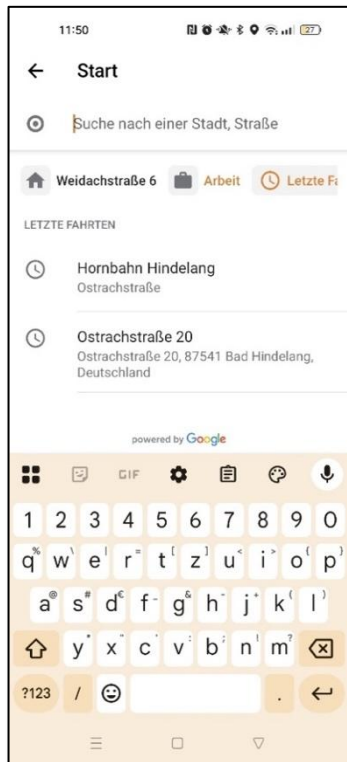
11:50

Start

Suche nach einer Stadt, Straße

Weidachstraße 6 Arbeit Letzte Fa

LETZTE FAHRTEN

Hornbahn Hindelang
Ostrachstraße

Ostrachstraße 20
Ostrachstraße 20, 87541 Bad Hindelang, Deutschland

powered by Google

GIF

1 2 3 4 5 6 7 8 9 0
q w e r t z u i o p
a s d f g h j k l
y x c v b n m
?123 / .